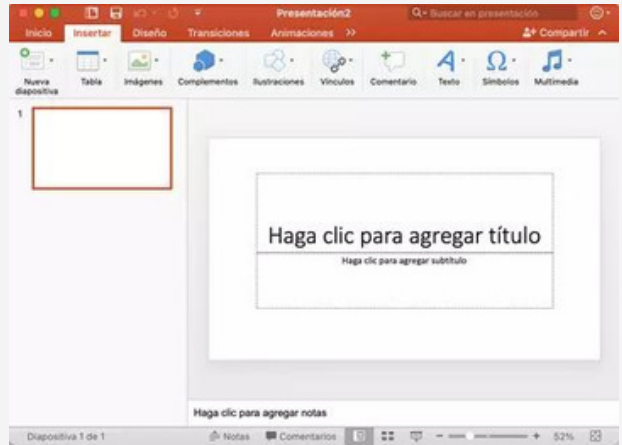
Presentación2

Buscar en presentación

Inicio Insertar Diseño Transiciones Animaciones >>

Compartir

Nueva diapositiva Tabla Imágenes Complementos Ilustraciones Vínculos Comentario Texto Símbolos Multimedia

1

Haga clic para agregar título

Haga clic para agregar subtítulo

Haga clic para agregar notas

Diapositiva 1 de 1 Notas Comentarios 52%